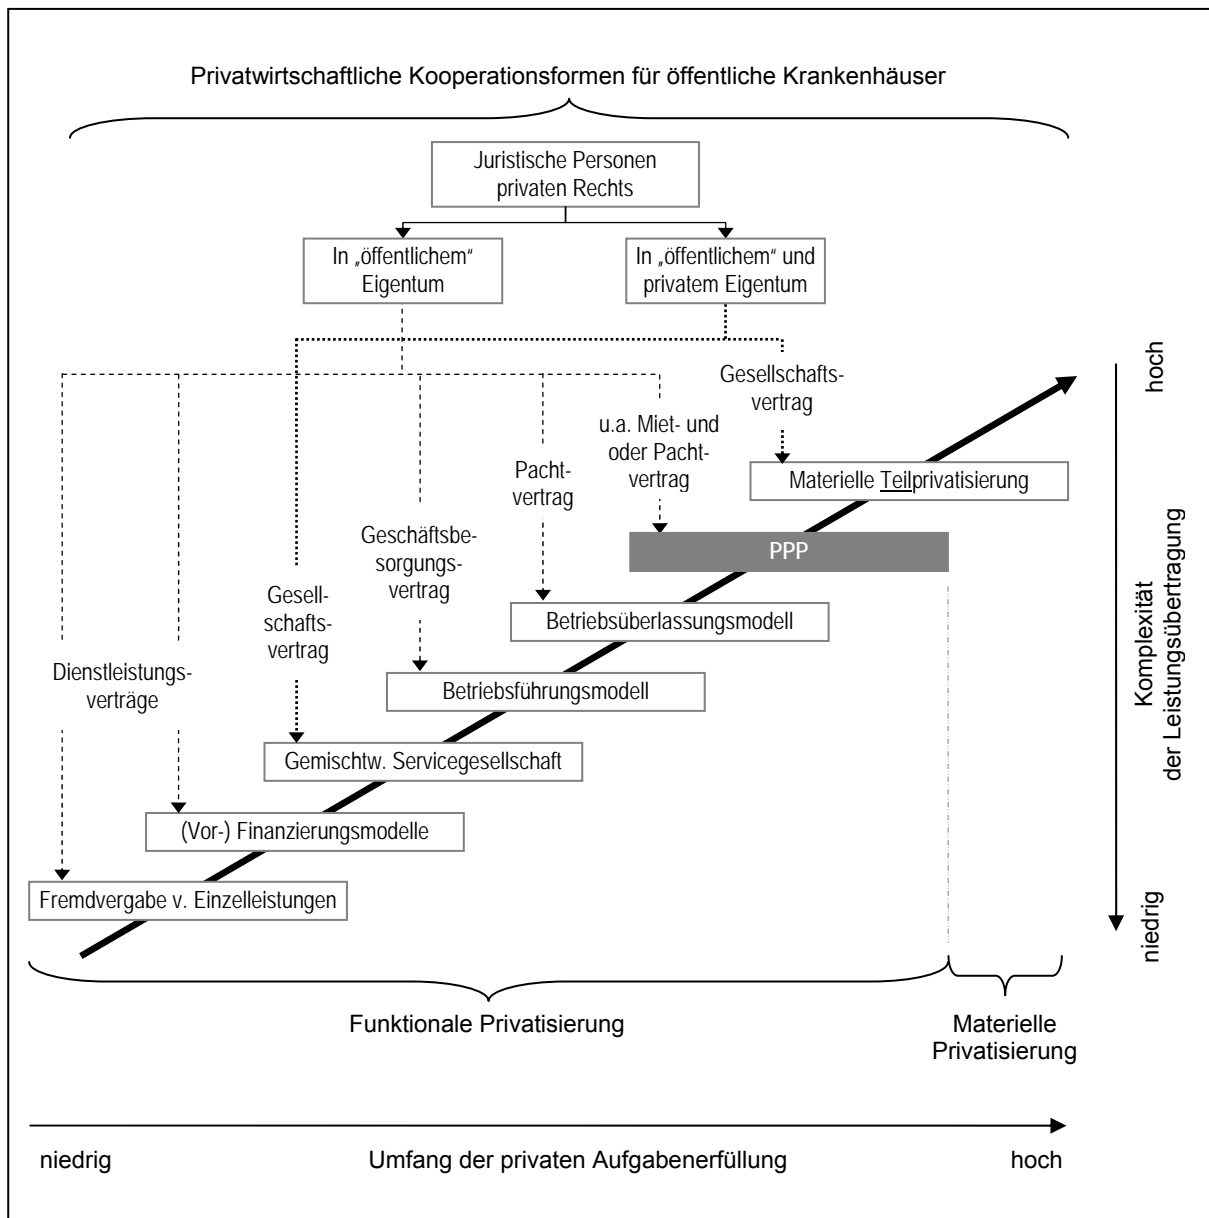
Privatwirtschaftliche Kooperationsformen für öffentliche Krankenhäuser

Juristische Personen privaten Rechts

In „öffentlichem" Eigentum

In „öffentlichem" und privatem Eigentum

hoch

Gesellschaftsvertrag

u.a. Miet- und oder Pachtvertrag

Pachtvertrag

Materielle Teilprivatisierung

Geschäftsbesorgungsvertrag

PPP

Gesellschaftsvertrag

Betriebsüberlassungsmodell

Dienstleistungsverträge

Betriebsführungsmodell

Gemischtw. Servicegesellschaft

(Vor-) Finanzierungsmodelle

Fremdvergabe v. Einzelleistungen

Komplexität der Leistungsübertragung

niedrig

Funktionale Privatisierung

Materielle Privatisierung

niedrig

Umfang der privaten Aufgabenerfüllung

hoch